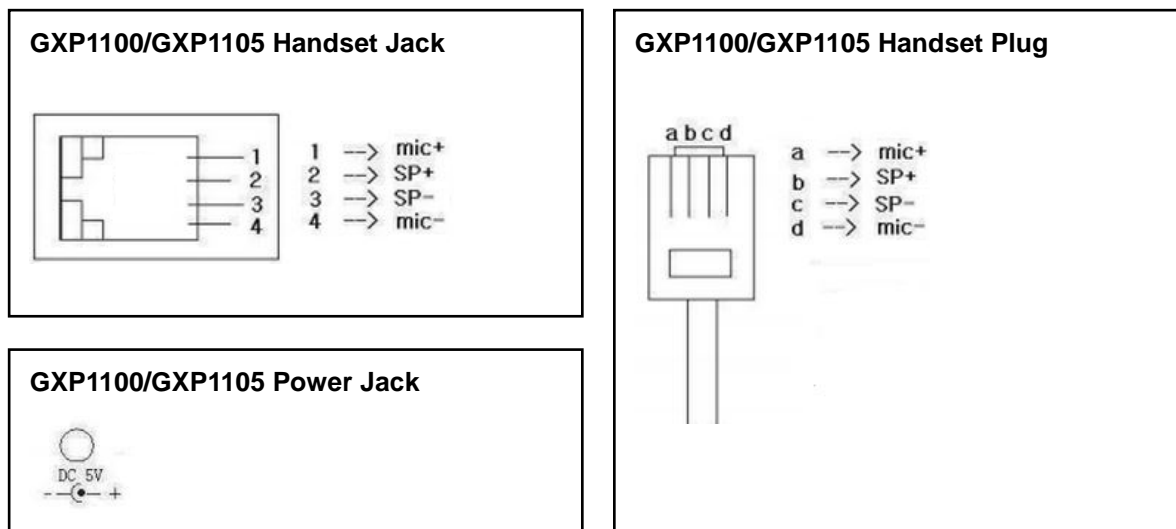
GXP1100/GXP1105 Handset Jack

1
2
3
4

1 --> mic+
2 --> SP+
3 --> SP-
4 --> mic-

GXP1100/GXP1105 Power Jack

DC 5V
- +

GXP1100/GXP1105 Handset Plug

a b c d

a --> mic+
b --> SP+
c --> SP-
d --> mic-